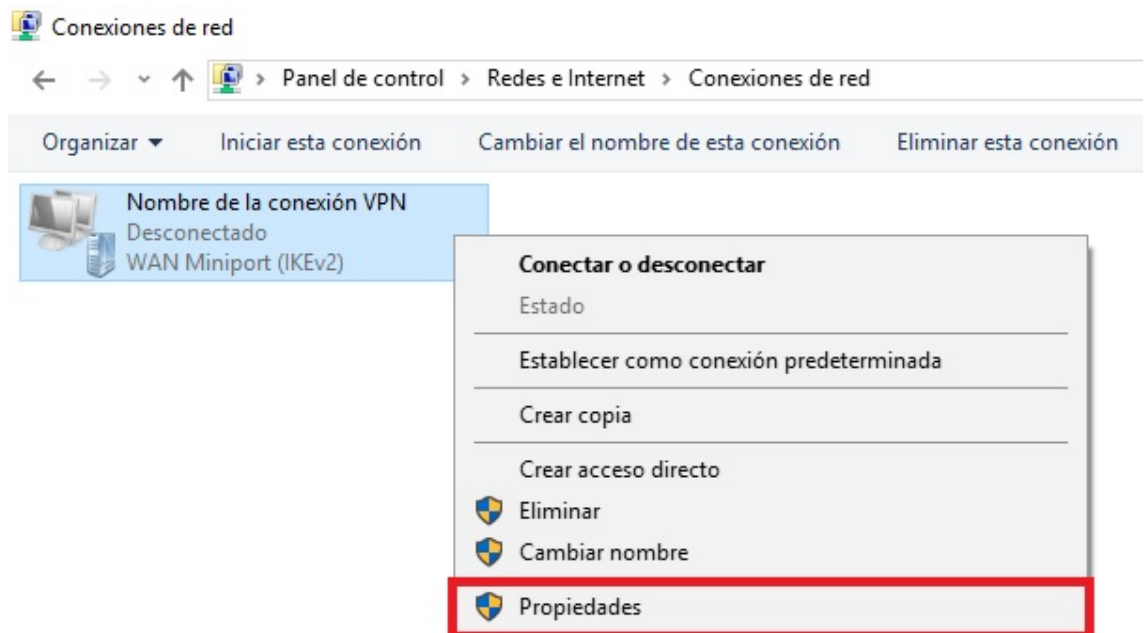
Conexiones de red

Panel de control > Redes e Internet > Conexiones de red

Organizar ▾ Iniciar esta conexión Cambiar el nombre de esta conexión Eliminar esta conexión

Nombre de la conexión VPN
Desconectado
WAN Miniport (IKEv2)

Conectar o desconectar
Estado
Establecer como conexión predeterminada
Crear copia
Crear acceso directo
Eliminar
Cambiar nombre
Propiedades